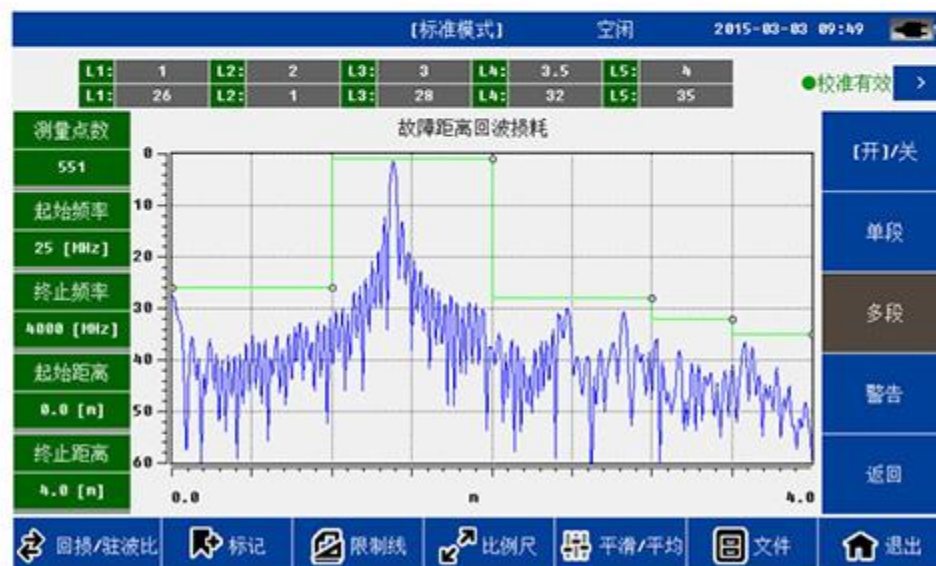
[标准模式] 空闲 2015-03-03 09:49

| L1: | 1 | L2: | 2 | L3: | 3 | L4: | 3.5 | L5: | 4 |
|---|---|---|---|---|---|---|---|---|---|
| L1: | 26 | L2: | 1 | L3: | 28 | L4: | 32 | L5: | 35 |

●校准有效 >

测量点数
551
起始频率
25 [MHz]
终止频率
4000 [MHz]
起始距离
0.0 [m]
终止距离
4.0 [m]

故障距离回波损耗
0
10
20
30
40
50
60
0.0
m
4.0

[开]/关
单段
多段
警告
返回

回损/驻波比
标记
限制线
比例尺
平滑/平均
文件
退出